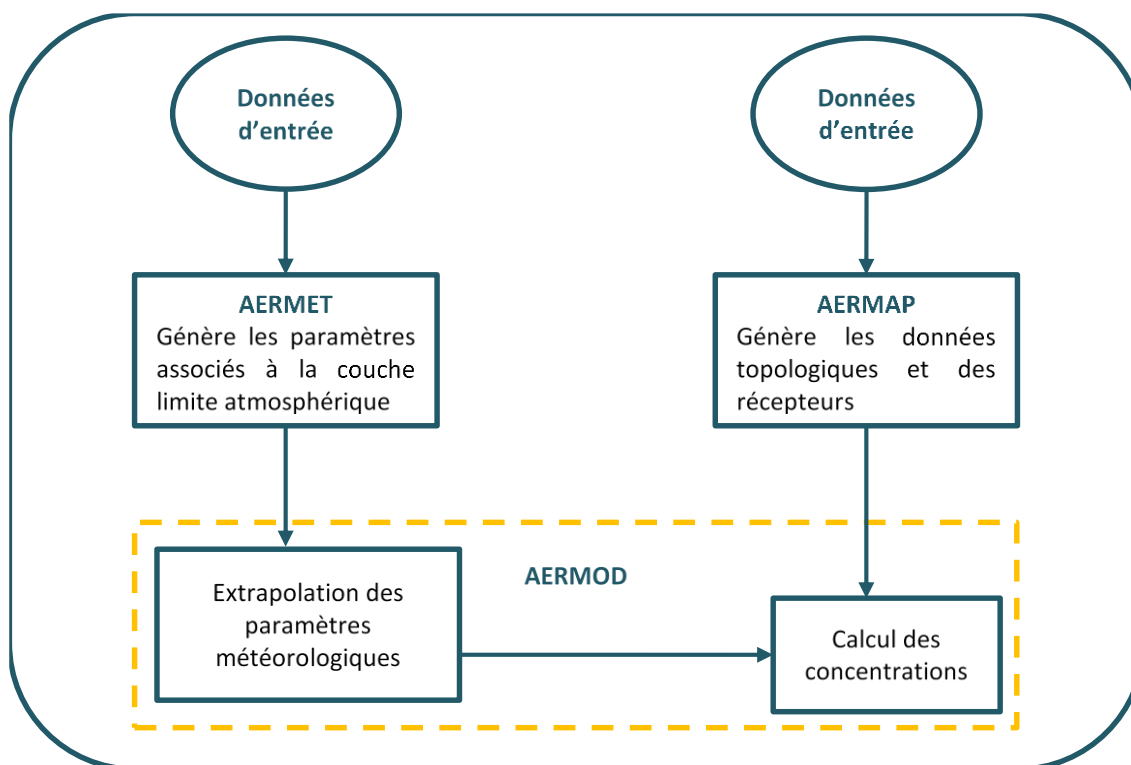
Données d’entrée

Données d’entrée

AERMET
Génère les paramètres associés à la couche limite atmosphérique

AERMAP
Génère les données topologiques et des récepteurs

AERMOD

Extrapolation des paramètres météorologiques

Calcul des concentrations